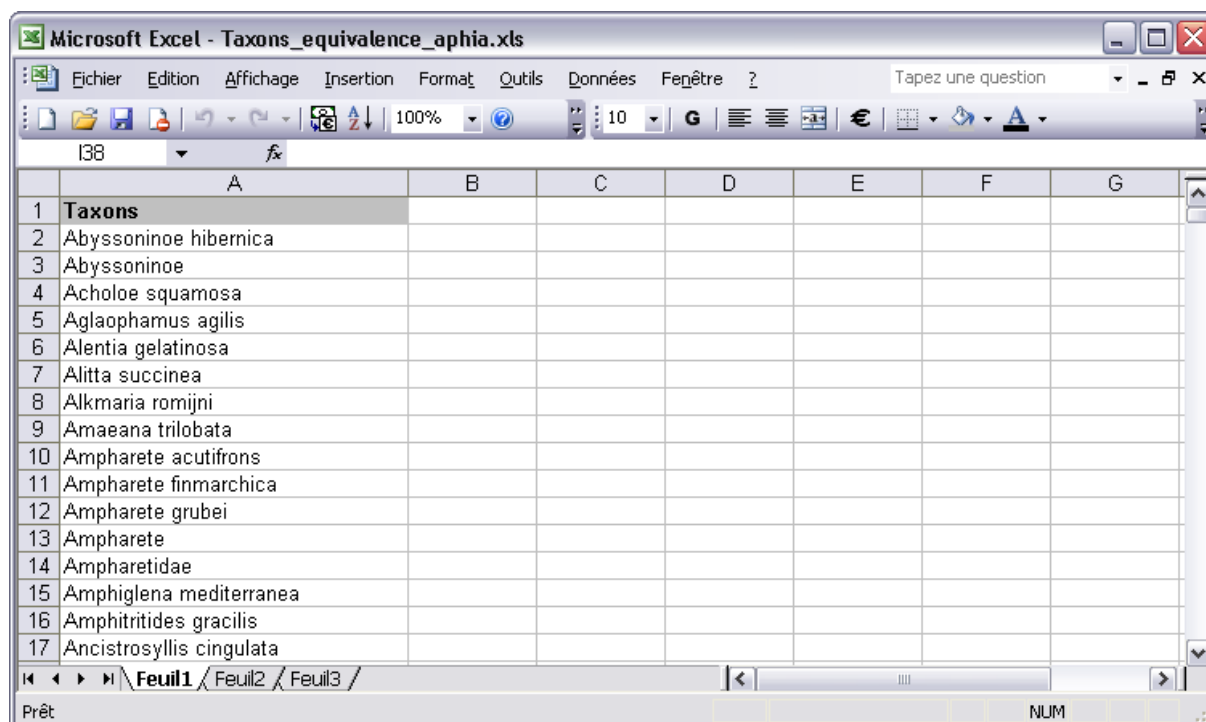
Microsoft Excel - Taxons_equivalence_aphia.xls

Fichier Edition Affichage Insertion Format Outils Données Fenêtre ?

Tapez une question

100% 10 G €

I38 $f_x$

| | A | B | C | D | E | F | G |
|---|---|---|---|---|---|---|---|
| 1 | Taxons | | | | | | |
| 2 | Abyssoninoe hibernica | | | | | | |
| 3 | Abyssoninoe | | | | | | |
| 4 | Acholoe squamosa | | | | | | |
| 5 | Aglaophamus agilis | | | | | | |
| 6 | Alentia gelatinosa | | | | | | |
| 7 | Alitta succinea | | | | | | |
| 8 | Alkmaria romijni | | | | | | |
| 9 | Amaeana trilobata | | | | | | |
| 10 | Ampharete acutifrons | | | | | | |
| 11 | Ampharete finmarchica | | | | | | |
| 12 | Ampharete grubei | | | | | | |
| 13 | Ampharete | | | | | | |
| 14 | Ampharetidae | | | | | | |
| 15 | Amphiglena mediterranea | | | | | | |
| 16 | Amphitritides gracilis | | | | | | |
| 17 | Ancistrosyllis cingulata | | | | | | |

Feuil1 Feuil2 Feuil3

Prêt NUM